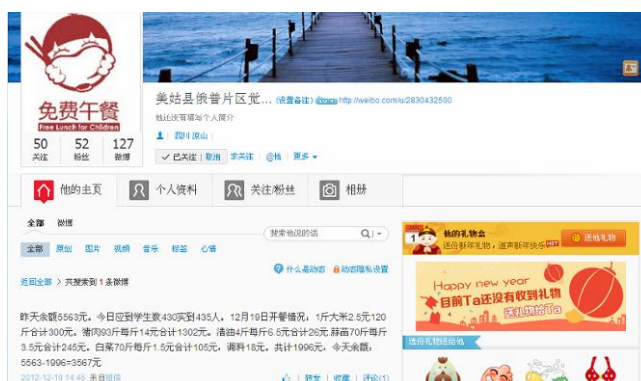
免费午餐
Free Lunch for Children

50 关注 52 粉丝 127 微博

美姑县侬普片区党... (设置备注) http://weibo.com/u/2830432500
他还没有填写个人简介
四川 凉山
✓已关注 | 取消 求关注 | @他 | 更多

他的主页 个人资料 关注粉丝 相册

全部 微博
搜索他说的话
全部 原创 图片 视频 音乐 标签 心情
什么是动态 动态隐私设置
返回全部 | 共搜索到 1 条微博

昨天余额5563元。今日应到学生数430实到435人。12月19日开餐情况，1斤大米2.5元120斤合计300元。猪肉93斤每斤14元合计1302元。猪油4斤每斤6.5元合计26元.蒜苗70斤每斤3.5元合计245元。白菜70斤每斤1.5元合计105元。调料18元。共计1996元。今天余额，5563-1996=3567元

2012-12-19 14:46 来自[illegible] 转发 | 收藏 | 评论(1)

他的礼物盒
送份新年礼物，道声新年快乐 送他礼物
Happy new year
目前Ta还没有收到礼物
送份礼物给他